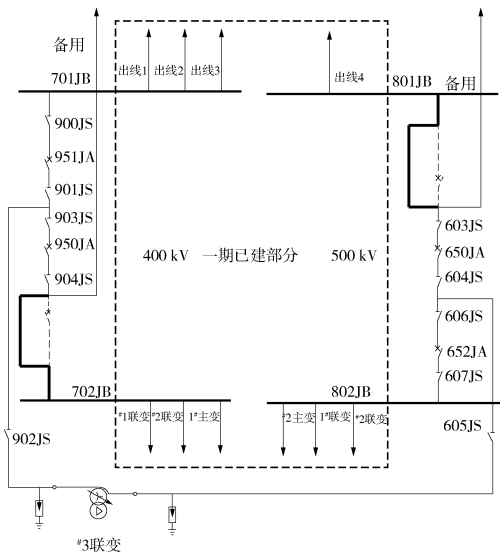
备用

701JB

出线1 出线2 出线3

出线4

801JB 备用

900JS

951JA

901JS

903JS

950JA

904JS

400 kV 一期已建部分

500 kV

603JS

650JA

604JS

606JS

652JA

607JS

702JB

802JB

$^{\#}$1联变 $^{\#}$2联变 1$^{\#}$主变

$^{\#}$2主变 1$^{\#}$联变 $^{\#}$2联变

902JS

605JS

$^{\#}$3联变